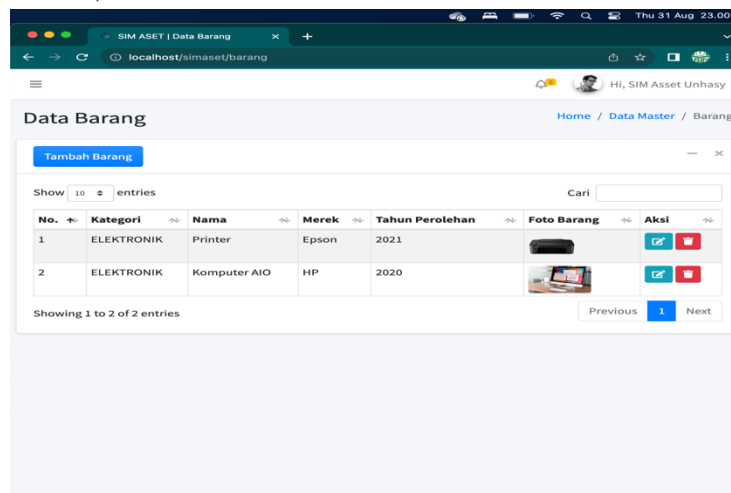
Thu 31 Aug 23.00

SIM ASET | Data Barang

localhost/simaset/barang

0

Hi, SIM Asset Unhasy

Data Barang

Home / Data Master / Barang

Tambah Barang

Show 10 entries

Cari

| No. | Kategori | Nama | Merek | Tahun Perolehan | Foto Barang | Aksi |
|---|---|---|---|---|---|---|
| 1 | ELEKTRONIK | Printer | Epson | 2021 | | |
| 2 | ELEKTRONIK | Komputer AIO | HP | 2020 | | |

Showing 1 to 2 of 2 entries

Previous 1 Next